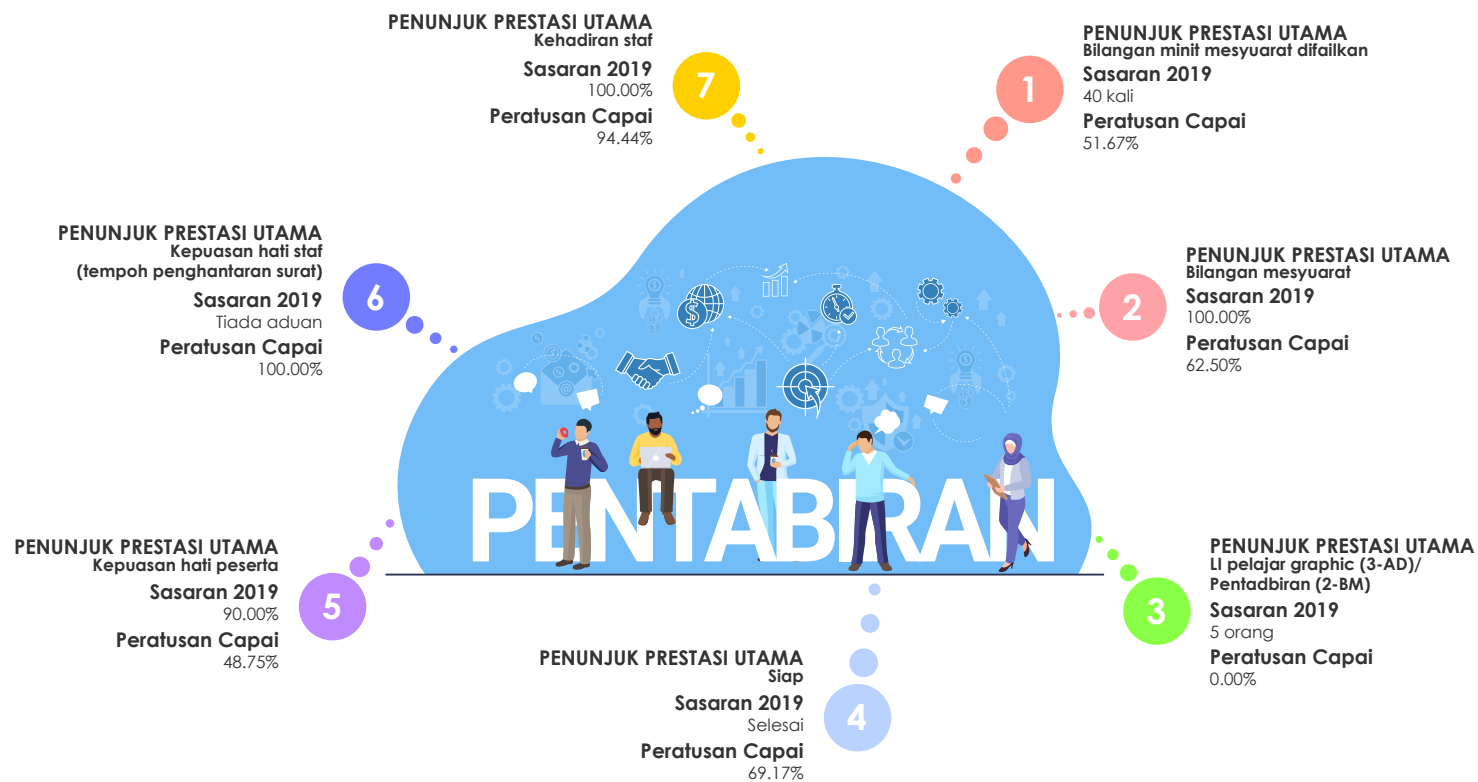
PENUNJUK PRESTASI UTAMA
Kehadiran staf
Sasaran 2019
100.00%
Peratusan Capai
94.44%

7

1

PENUNJUK PRESTASI UTAMA
Bilangan minit mesyuarat difailkan
Sasaran 2019
40 kali
Peratusan Capai
51.67%

PENUNJUK PRESTASI UTAMA
Kepuasan hati staf
(tempoh penghantaran surat)
Sasaran 2019
Tiada aduan
Peratusan Capai
100.00%

6

2

PENUNJUK PRESTASI UTAMA
Bilangan mesyuarat
Sasaran 2019
100.00%
Peratusan Capai
62.50%

PENTABIRAN

PENUNJUK PRESTASI UTAMA
Kepuasan hati peserta
Sasaran 2019
90.00%
Peratusan Capai
48.75%

5

PENUNJUK PRESTASI UTAMA
LI pelajar graphic (3-AD)/
Pentadbiran (2-BM)
Sasaran 2019
5 orang
Peratusan Capai
0.00%

3

PENUNJUK PRESTASI UTAMA
Siap
Sasaran 2019
Selesai
Peratusan Capai
69.17%

4